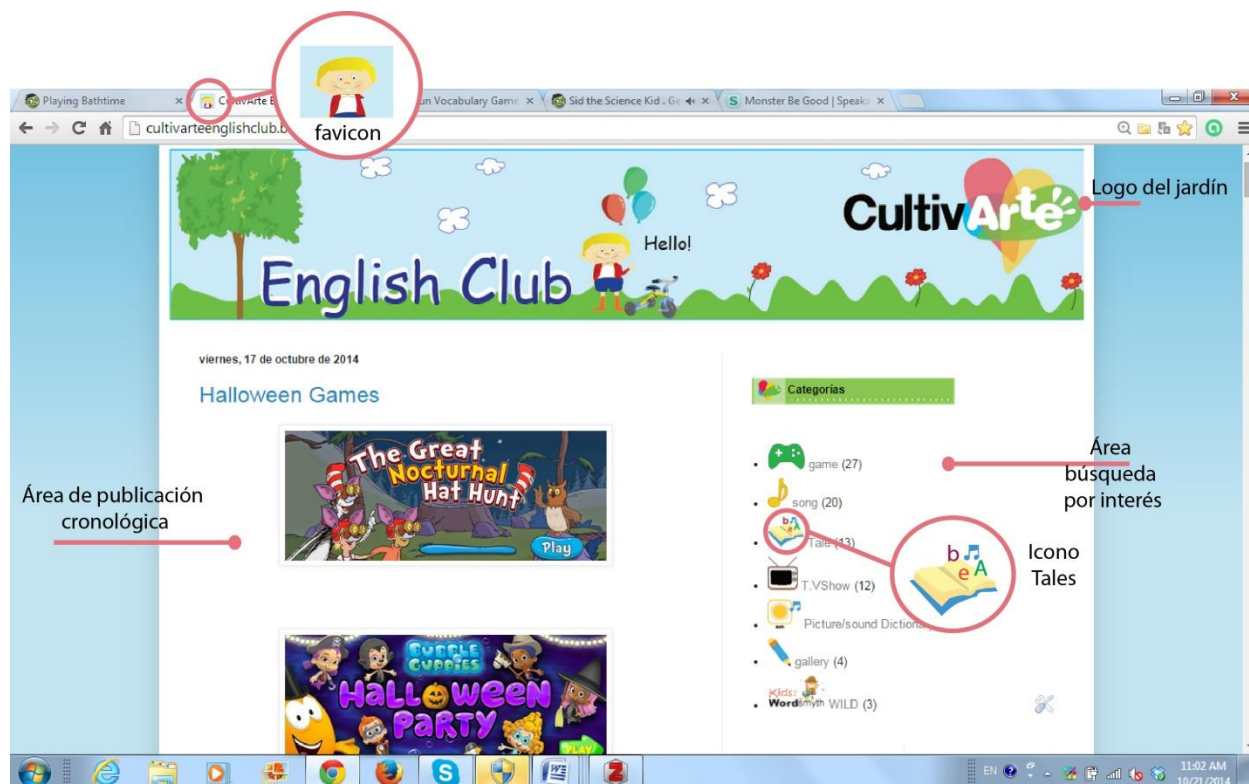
Playing Bathtime ×
CultivArte E
un Vocabulary Game ×
Sid the Science Kid . Ge ×
Monster Be Good | Speak ×

favicon

cultivarteenglishclub.b

Logo del jardín

CultivArte

Hello!

English Club

viernes, 17 de octubre de 2014

Halloween Games

The Great Nocturnal Hat Hunt

Play

Área de publicación cronológica

Categorías

game (27)

song (20)

Tale (13)

T.VShow (12)

Picture/sound Diction

gallery (4)

Kids: Wordsmyth WILD (3)

Área búsqueda por interés

Icono Tales

b e A

Bubble Guppies

Halloween Party

PLAY

EN

11:02 AM
10/21/2014